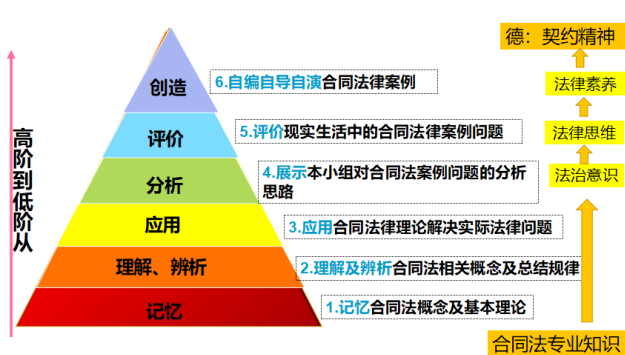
高阶到低阶从

创造
评价
分析
应用
理解、辨析
记忆

6.自编自导自演合同法律案例
5.评价现实生活中的合同法律案例问题
4.展示本小组对合同法案例问题的分析思路
3.应用合同法律理论解决实际法律问题
2.理解及辨析合同法相关概念及总结规律
1.记忆合同法概念及基本理论

德：契约精神
法律素养
法律思维
法治意识
合同法专业知识